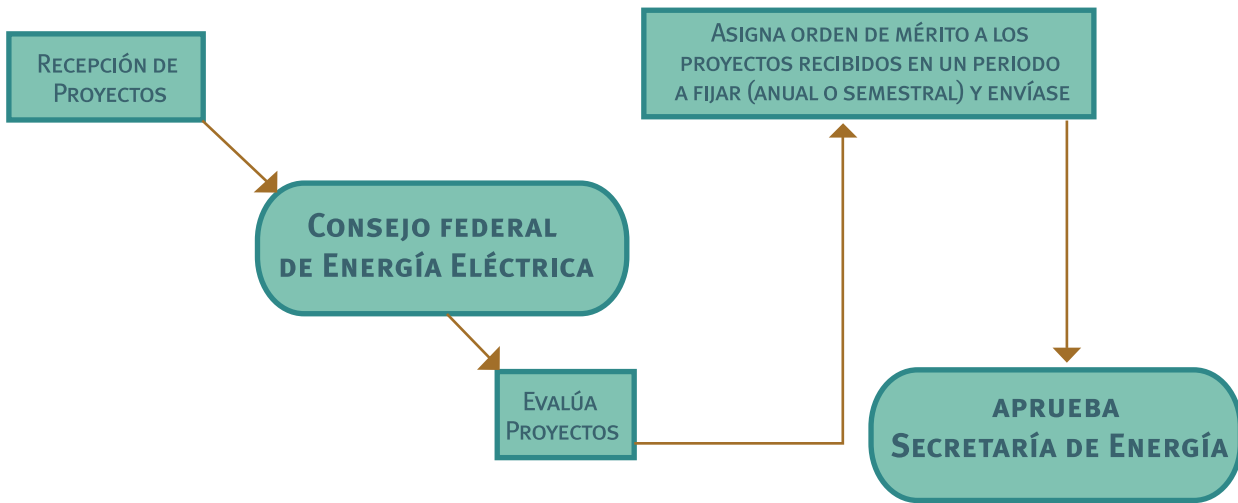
Recepción de Proyectos

Consejo federal de Energía Eléctrica

Evalúa Proyectos

Asigna orden de mérito a los proyectos recibidos en un periodo a fijar (anual o semestral) y envíase

aprueba Secretaría de Energía